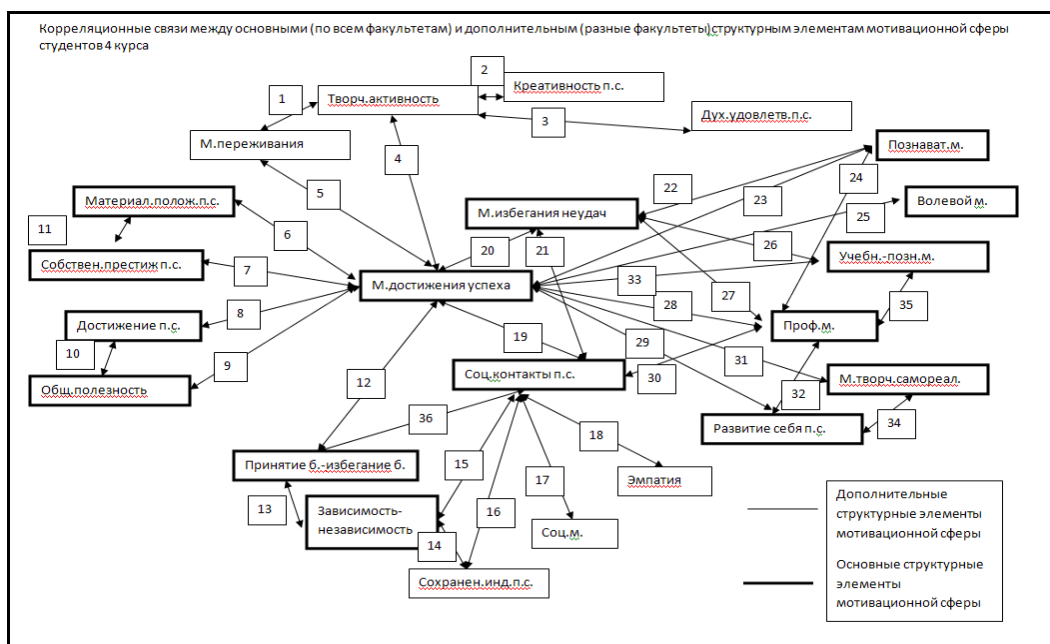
Корреляционные связи между основными (по всем факультетам) и дополнительным (разные факультеты) структурным элементам мотивационной сферы студентов 4 курса

1

Творч.активность

2

Креативность п.с.

3

Дух.удовлетв.п.с.

М.переживания

4

Познават.м.

5

22

24

Материал.полож.п.с.

23

Волевой м.

М.избегания неудач

25

11

6

26

20

21

Собствен.престиж п.с.

7

Учебн.-позн.м.

М.достижения успеха

33

8

28

27

Достижение п.с.

35

Проф.м.

19

29

10

9

Соц.контакты п.с.

30

31

Общ.полезность

12

М.творч.самореал.

32

36

Развитие себя п.с.

34

18

Принятие б.-избегание б.

15

Эмпатия

17

Дополнительные структурные элементы мотивационной сферы

13

Зависимость-независимость

16

Соц.м.

14

Основные структурные элементы мотивационной сферы

Сохранен.инд.п.с.